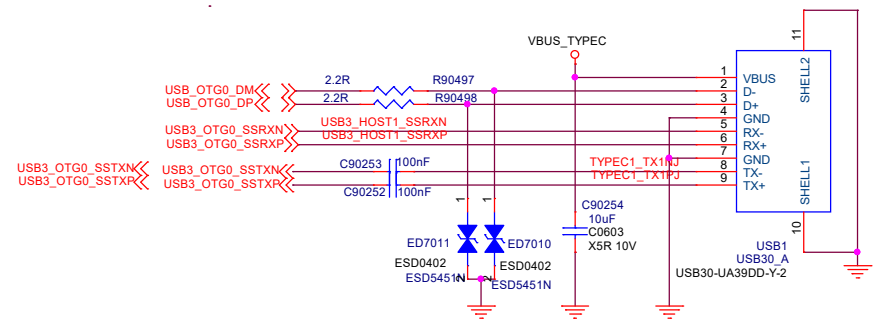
VBUS_TYPEC

USB_OTG0_DM
USB_OTG0_DP
2.2R
2.2R
R90497
R90498

USB3_OTG0_SSRXN
USB3_OTG0_SSRXP
USB3_HOST1_SSRXN
USB3_HOST1_SSRXP

USB3_OTG0_SSTXN
USB3_OTG0_SSTXP
USB3_OTG0_SSTXN
USB3_OTG0_SSTXP
C90253
C90252
100nF
100nF
TYPEC1_TX1PJ
TYPEC1_TX1PJ

1
2
3
4
5
6
7
8
9
10
11
VBUS
D-
D+
GND
RX-
RX+
GND
TX-
TX+
SHELL2
SHELL1

C90254
10uF
C0603
X5R 10V

1
1
ED7011
ED7010
ESD0402
ESD0402
ESD5451N
ESD5451N
2
2

USB1
USB30_A
USB30-UA39DD-Y-2